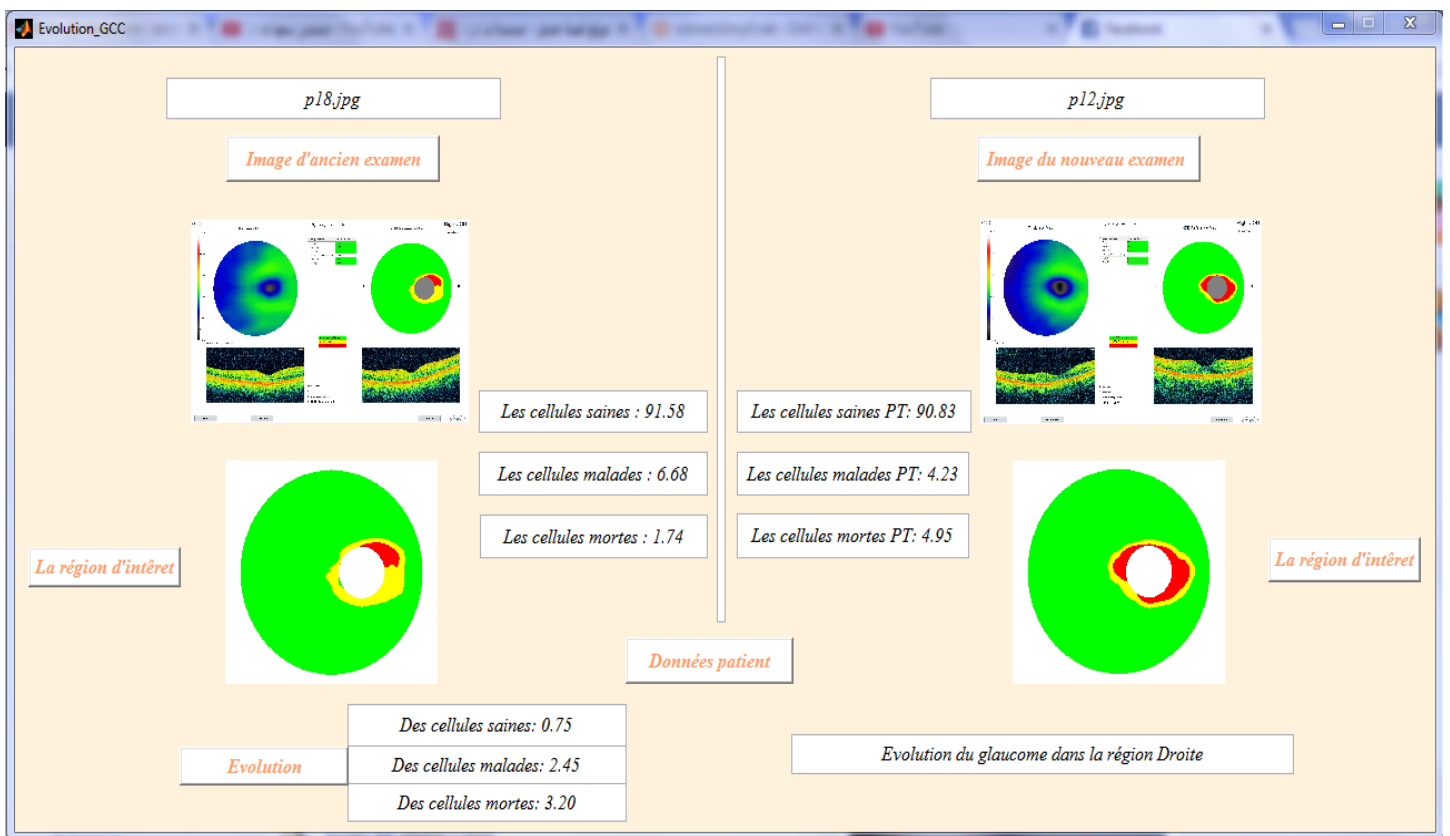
Evolution_GCC

p18.jpg

Image d'ancien examen

p12.jpg

Image du nouveau examen

Les cellules saines : 91.58

Les cellules malades : 6.68

Les cellules mortes : 1.74

Les cellules saines PT: 90.83

Les cellules malades PT: 4.23

Les cellules mortes PT: 4.95

La région d'intêret

La région d'intêret

Données patient

Evolution

Des cellules saines: 0.75

Des cellules malades: 2.45

Des cellules mortes: 3.20

Evolution du glaucome dans la région Droite